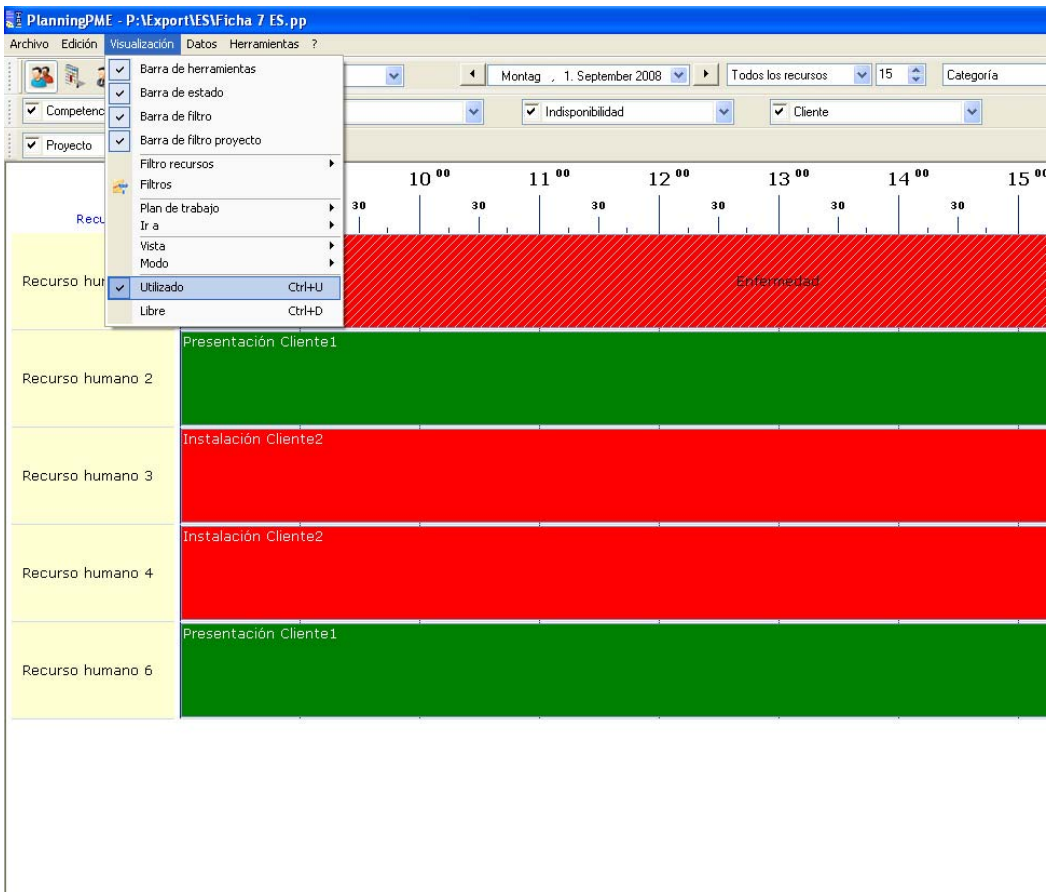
PlanningPME - P:\Export\ES\Ficha 7 ES.pp

Archivo Edición Visualización Datos Herramientas ?

Barra de herramientas
Barra de estado
Barra de filtro
Barra de filtro proyecto
Filtro recursos
Filtros
Plan de trabajo
Ir a
Vista
Modo
Utilizado Ctrl+U
Libre Ctrl+D

Montag , 1. September 2008
Todos los recursos
15
Categoría

Competenc
Indisponibilidad
Cliente

Proyecto

$10^{00}$ $11^{00}$ $12^{00}$ $13^{00}$ $14^{00}$ $15^{00}$
30 30 30 30 30 30

Recu

Recurso hur
Enfermedad

Recurso humano 2
Presentación Cliente1

Recurso humano 3
Instalación Cliente2

Recurso humano 4
Instalación Cliente2

Recurso humano 6
Presentación Cliente1